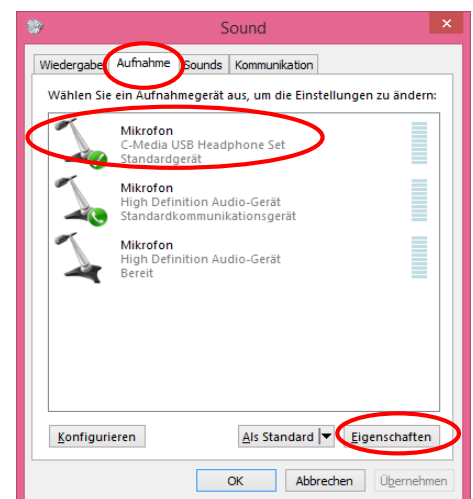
Sound

Wiedergabe Aufnahme Sounds Kommunikation

Wählen Sie ein Aufnahmegerät aus, um die Einstellungen zu ändern:

Mikrofon
C-Media USB Headphone Set
Standardgerät

Mikrofon
High Definition Audio-Gerät
Standardkommunikationsgerät

Mikrofon
High Definition Audio-Gerät
Bereit

Konfigurieren

Als Standard

Eigenschaften

OK

Abbrechen

Übernehmen